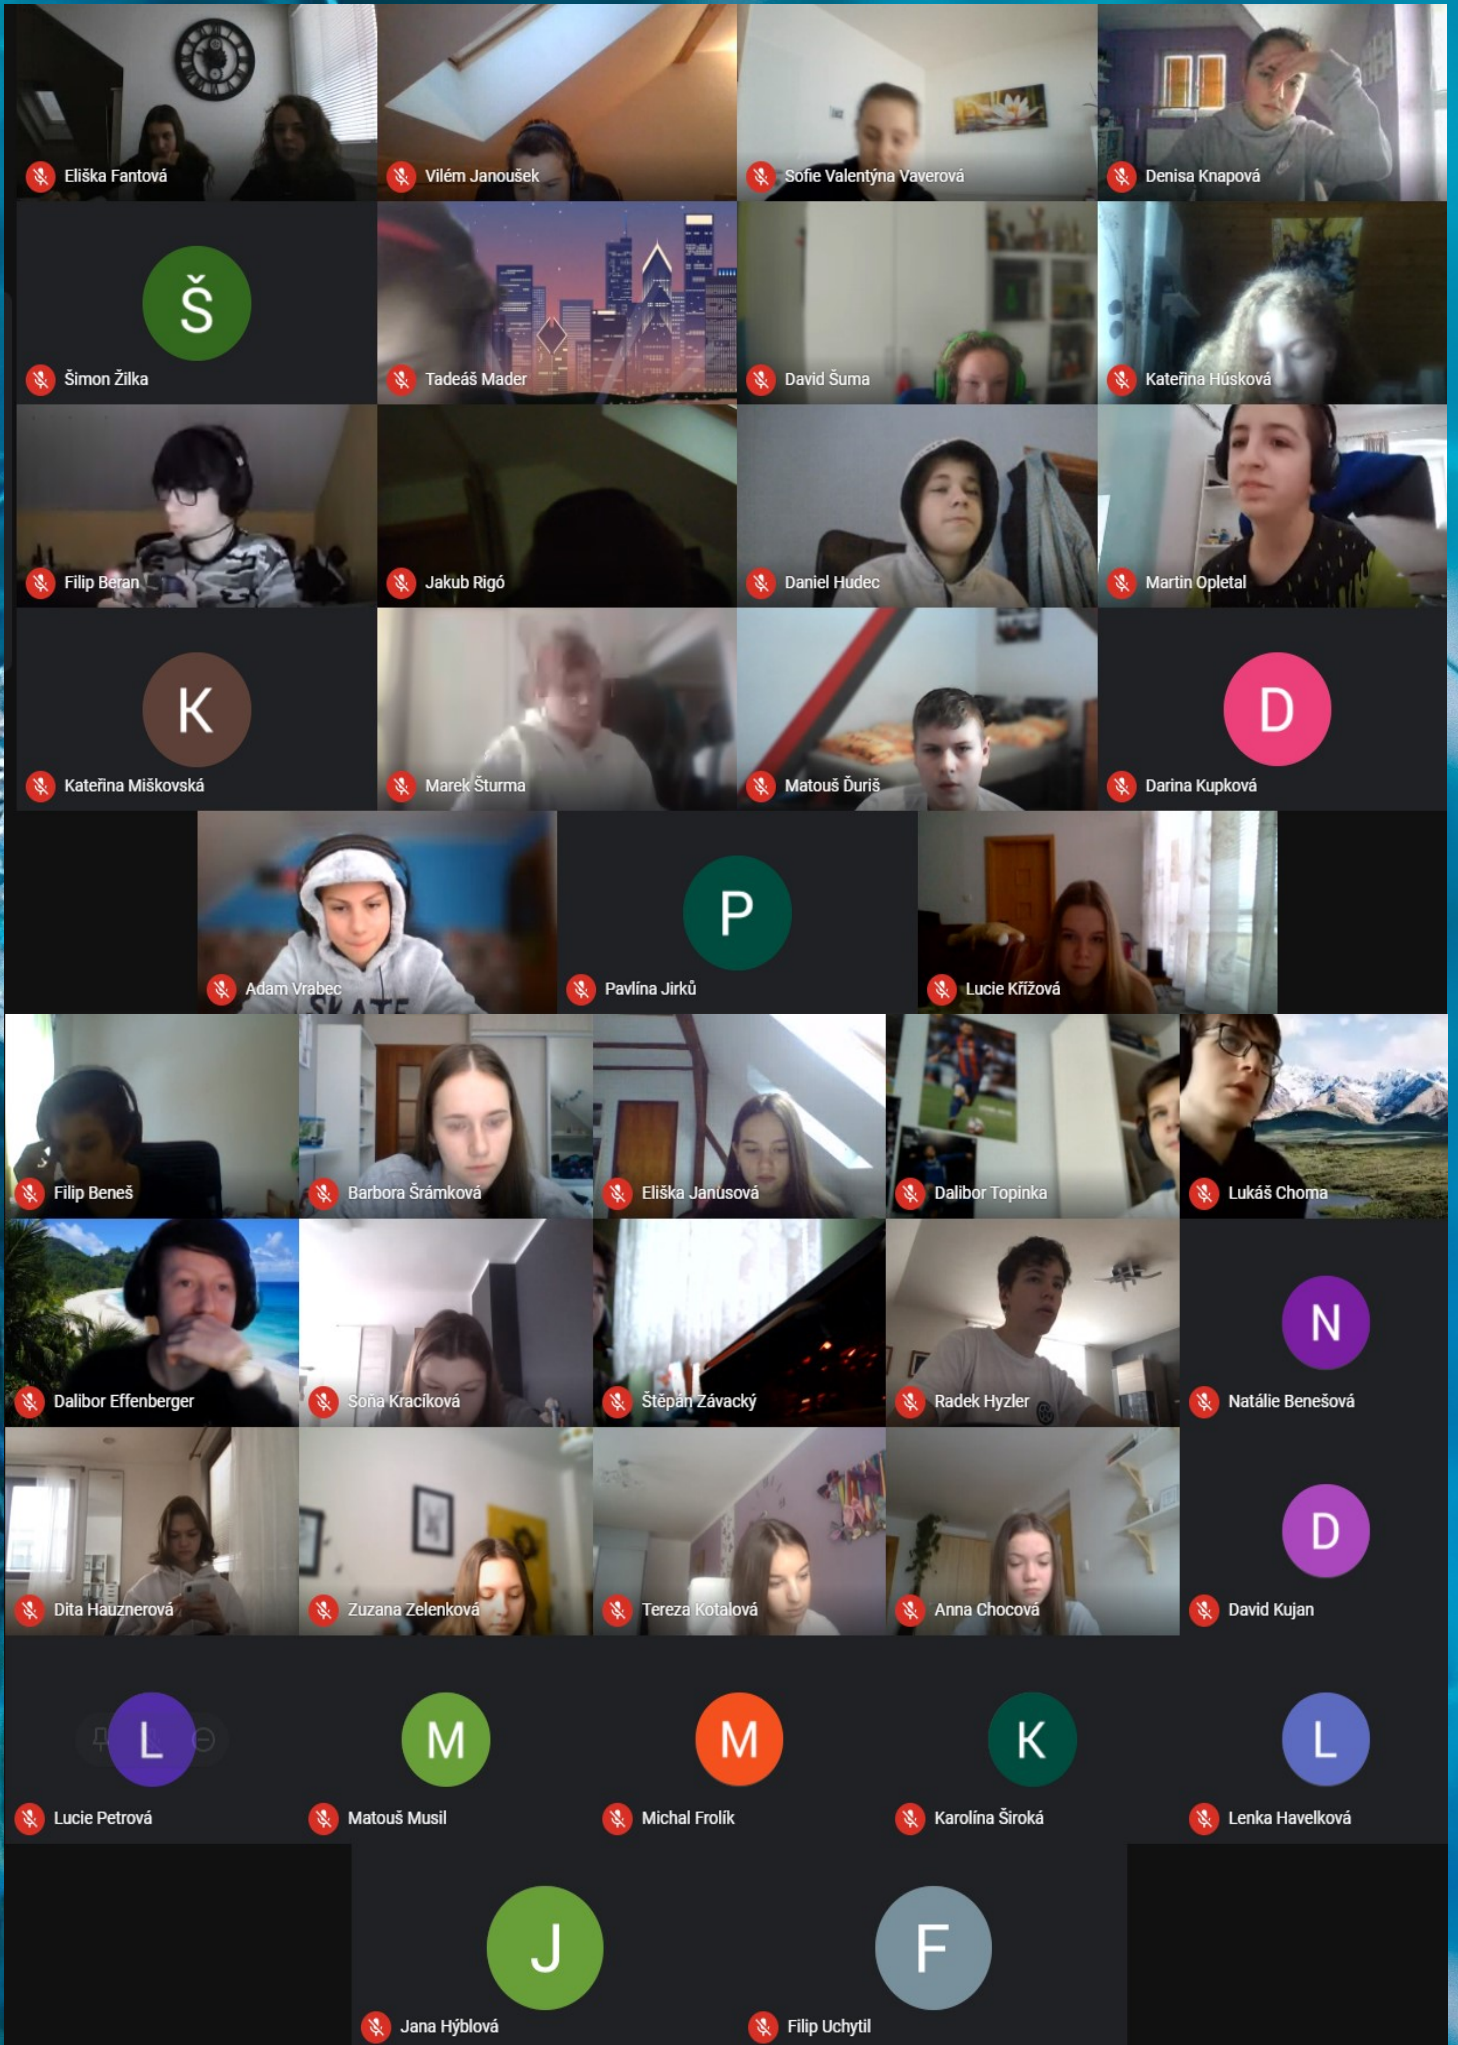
Eliška Fantová
Vilém Janoušek
Sofie Valentýna Vaverová
Denisa Knapová

Š
Šimon Žilka
Tadeáš Mader
David Šuma
Kateřina Húsková

Filip Beran
Jakub Rigó
Daniel Hudec
Martin Opletal

K
Kateřina Miškovská
Marek Šturma
Matouš Ďuriš
D
Darina Kupková

Adam Vrabec
P
Pavlína Jirků
Lucie Křížová

Filip Beneš
Barbora Šrámková
Eliška Janusová
Dalibor Topinka
Lukáš Choma

Dalibor Effenberger
Soňa Kracíková
Štěpán Závacký
Radek Hyzler
N
Natálie Benešová

Dita Hauznerová
Zuzana Zelenková
Tereza Kotalová
Anna Chocová
D
David Kujan

L
Lucie Petrová
M
Matouš Musil
M
Michal Frolík
K
Karolína Široká
L
Lenka Havelková

J
Jana Hýblová
F
Filip Uchytil